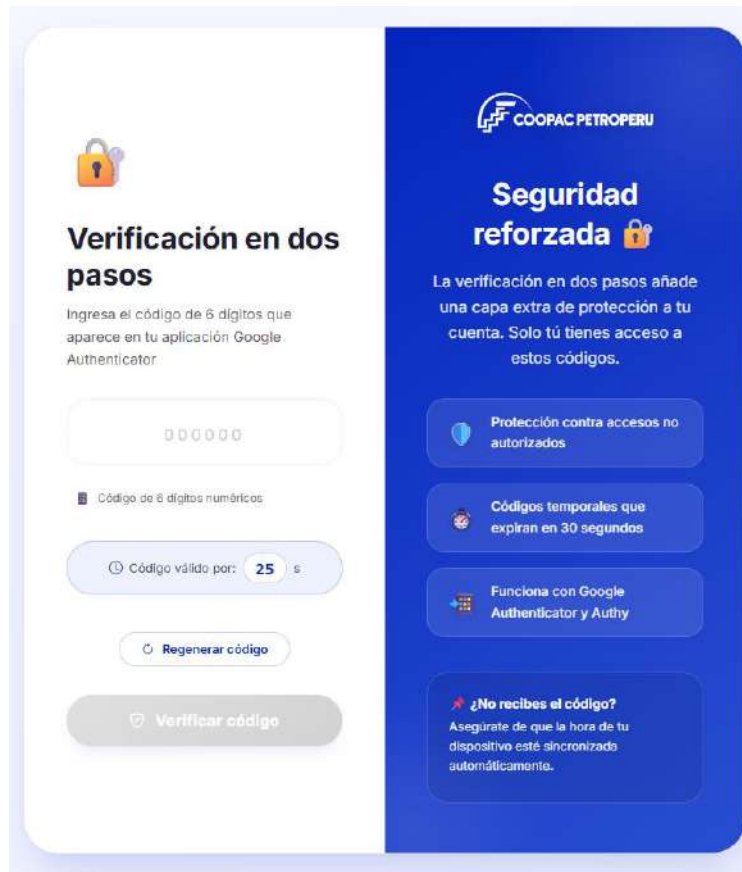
Verificación en dos pasos

Ingresa el código de 6 dígitos que aparece en tu aplicación Google Authenticator

000000

Código de 6 dígitos numéricos

Código válido por: 25 s

Regenerar código

Verificar código

COOPAC PETROPERU

Seguridad reforzada

La verificación en dos pasos añade una capa extra de protección a tu cuenta. Solo tú tienes acceso a estos códigos.

Protección contra accesos no autorizados

Códigos temporales que expiran en 30 segundos

Funciona con Google Authenticator y Authy

¿No recibes el código?
Asegúrate de que la hora de tu dispositivo esté sincronizado automáticamente.